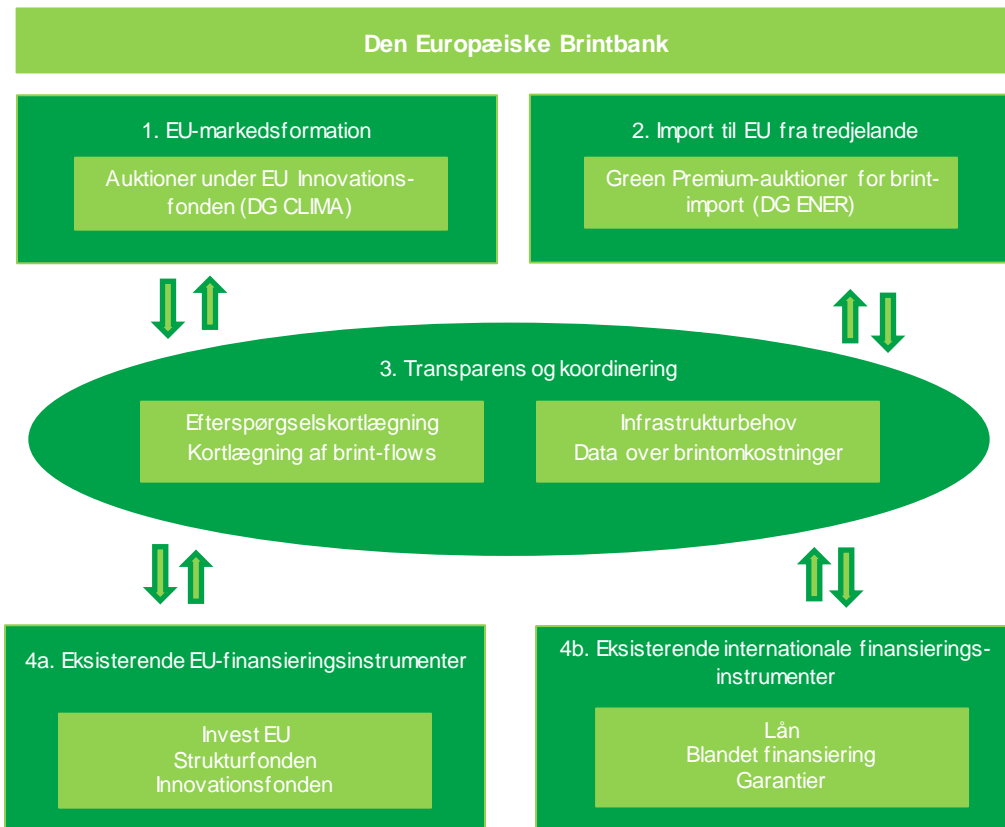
Den Europæiske Brintbank

1. EU-markedsformation

Auktioner under EU Innovationsfonden (DG CLIMA)

2. Import til EU fra tredjelande

Green Premium-auktioner for brintimport (DG ENER)

3. Transparens og koordinering

Efterspørgselskortlægning
Kortlægning af brint-flows

Infrastrukturbehov
Data over brintomkostninger

4a. Eksisterende EU-finansieringsinstrumenter

Invest EU
Strukturfonden
Innovationsfonden

4b. Eksisterende internationale finansieringsinstrumenter

Lån
Blandet finansiering
Garantier